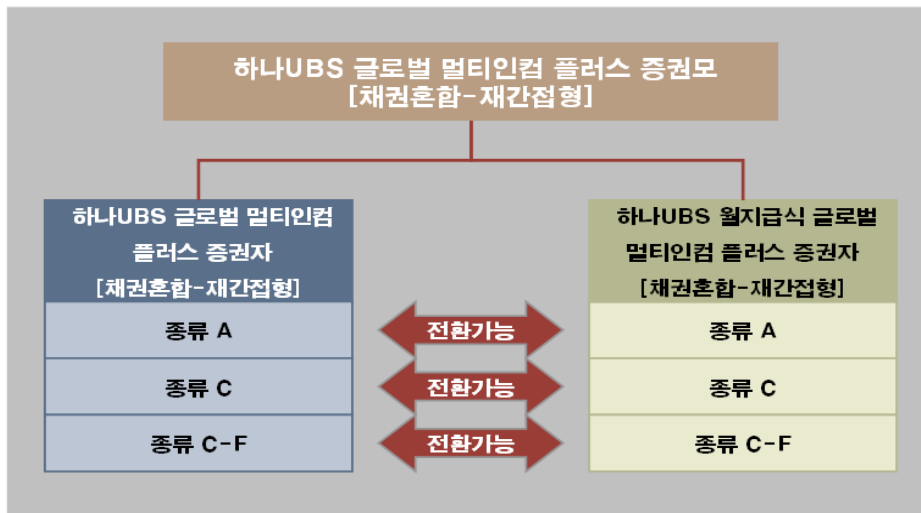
하나UBS 글로벌 멀티인컴 플러스 증권모
[채권혼합-재간접형]

하나UBS 글로벌 멀티인컴 플러스 증권자
[채권혼합-재간접형]

| 종류 A |
| 종류 C |
| 종류 C-F |

전환가능

전환가능

전환가능

하나UBS 월지급식 글로벌 멀티인컴 플러스 증권자
[채권혼합-재간접형]

| 종류 A |
| 종류 C |
| 종류 C-F |